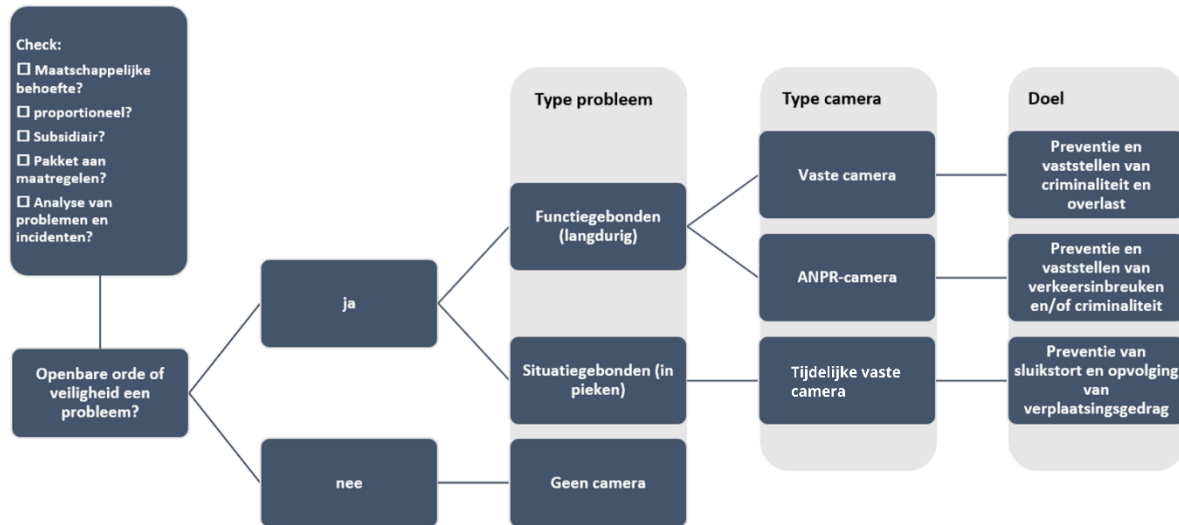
Check:
☐ Maatschappelijke behoefte?
☐ proportioneel?
☐ Subsidiair?
☐ Pakket aan maatregelen?
☐ Analyse van problemen en incidenten?

Openbare orde of veiligheid een probleem?

ja

nee

Type probleem

Functiegebonden (langdurig)

Situatiegebonden (in pieken)

Geen camera

Type camera

Vaste camera

ANPR-camera

Tijdelijke vaste camera

Doel

Preventie en vaststellen van criminaliteit en overlast

Preventie en vaststellen van verkeersinbreuken en/of criminaliteit

Preventie van sluikstort en opvolging van verplaatsingsgedrag